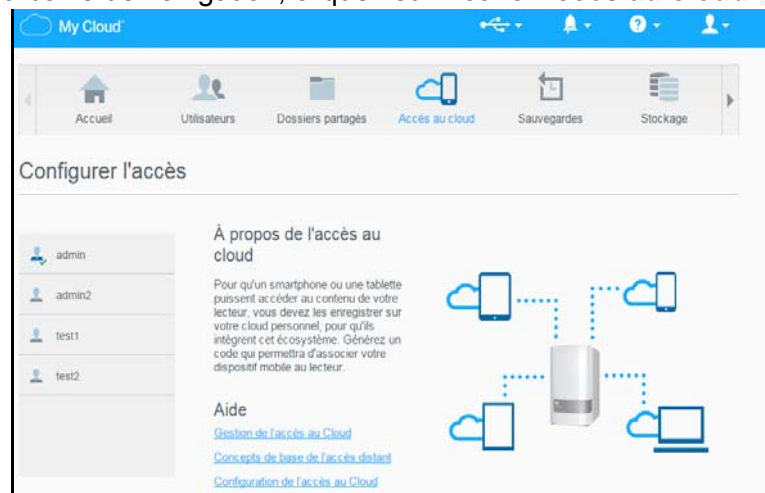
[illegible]

My Cloud

Accueil
Utilisateurs
Dossiers partagés
Accès au cloud
Sauvegardes
Stockage

Configurer l'accès

admin
admin2
test1
test2

À propos de l'accès au cloud

Pour qu'un smartphone ou une tablette puissent accéder au contenu de votre lecteur, vous devez les enregistrer sur votre cloud personnel, pour qu'ils intègrent cet écosystème. Générez un code qui permettra d'associer votre dispositif mobile au lecteur.

Aide

Gestion de l'accès au Cloud
Concepts de base de l'accès distant
Configuration de l'accès au Cloud